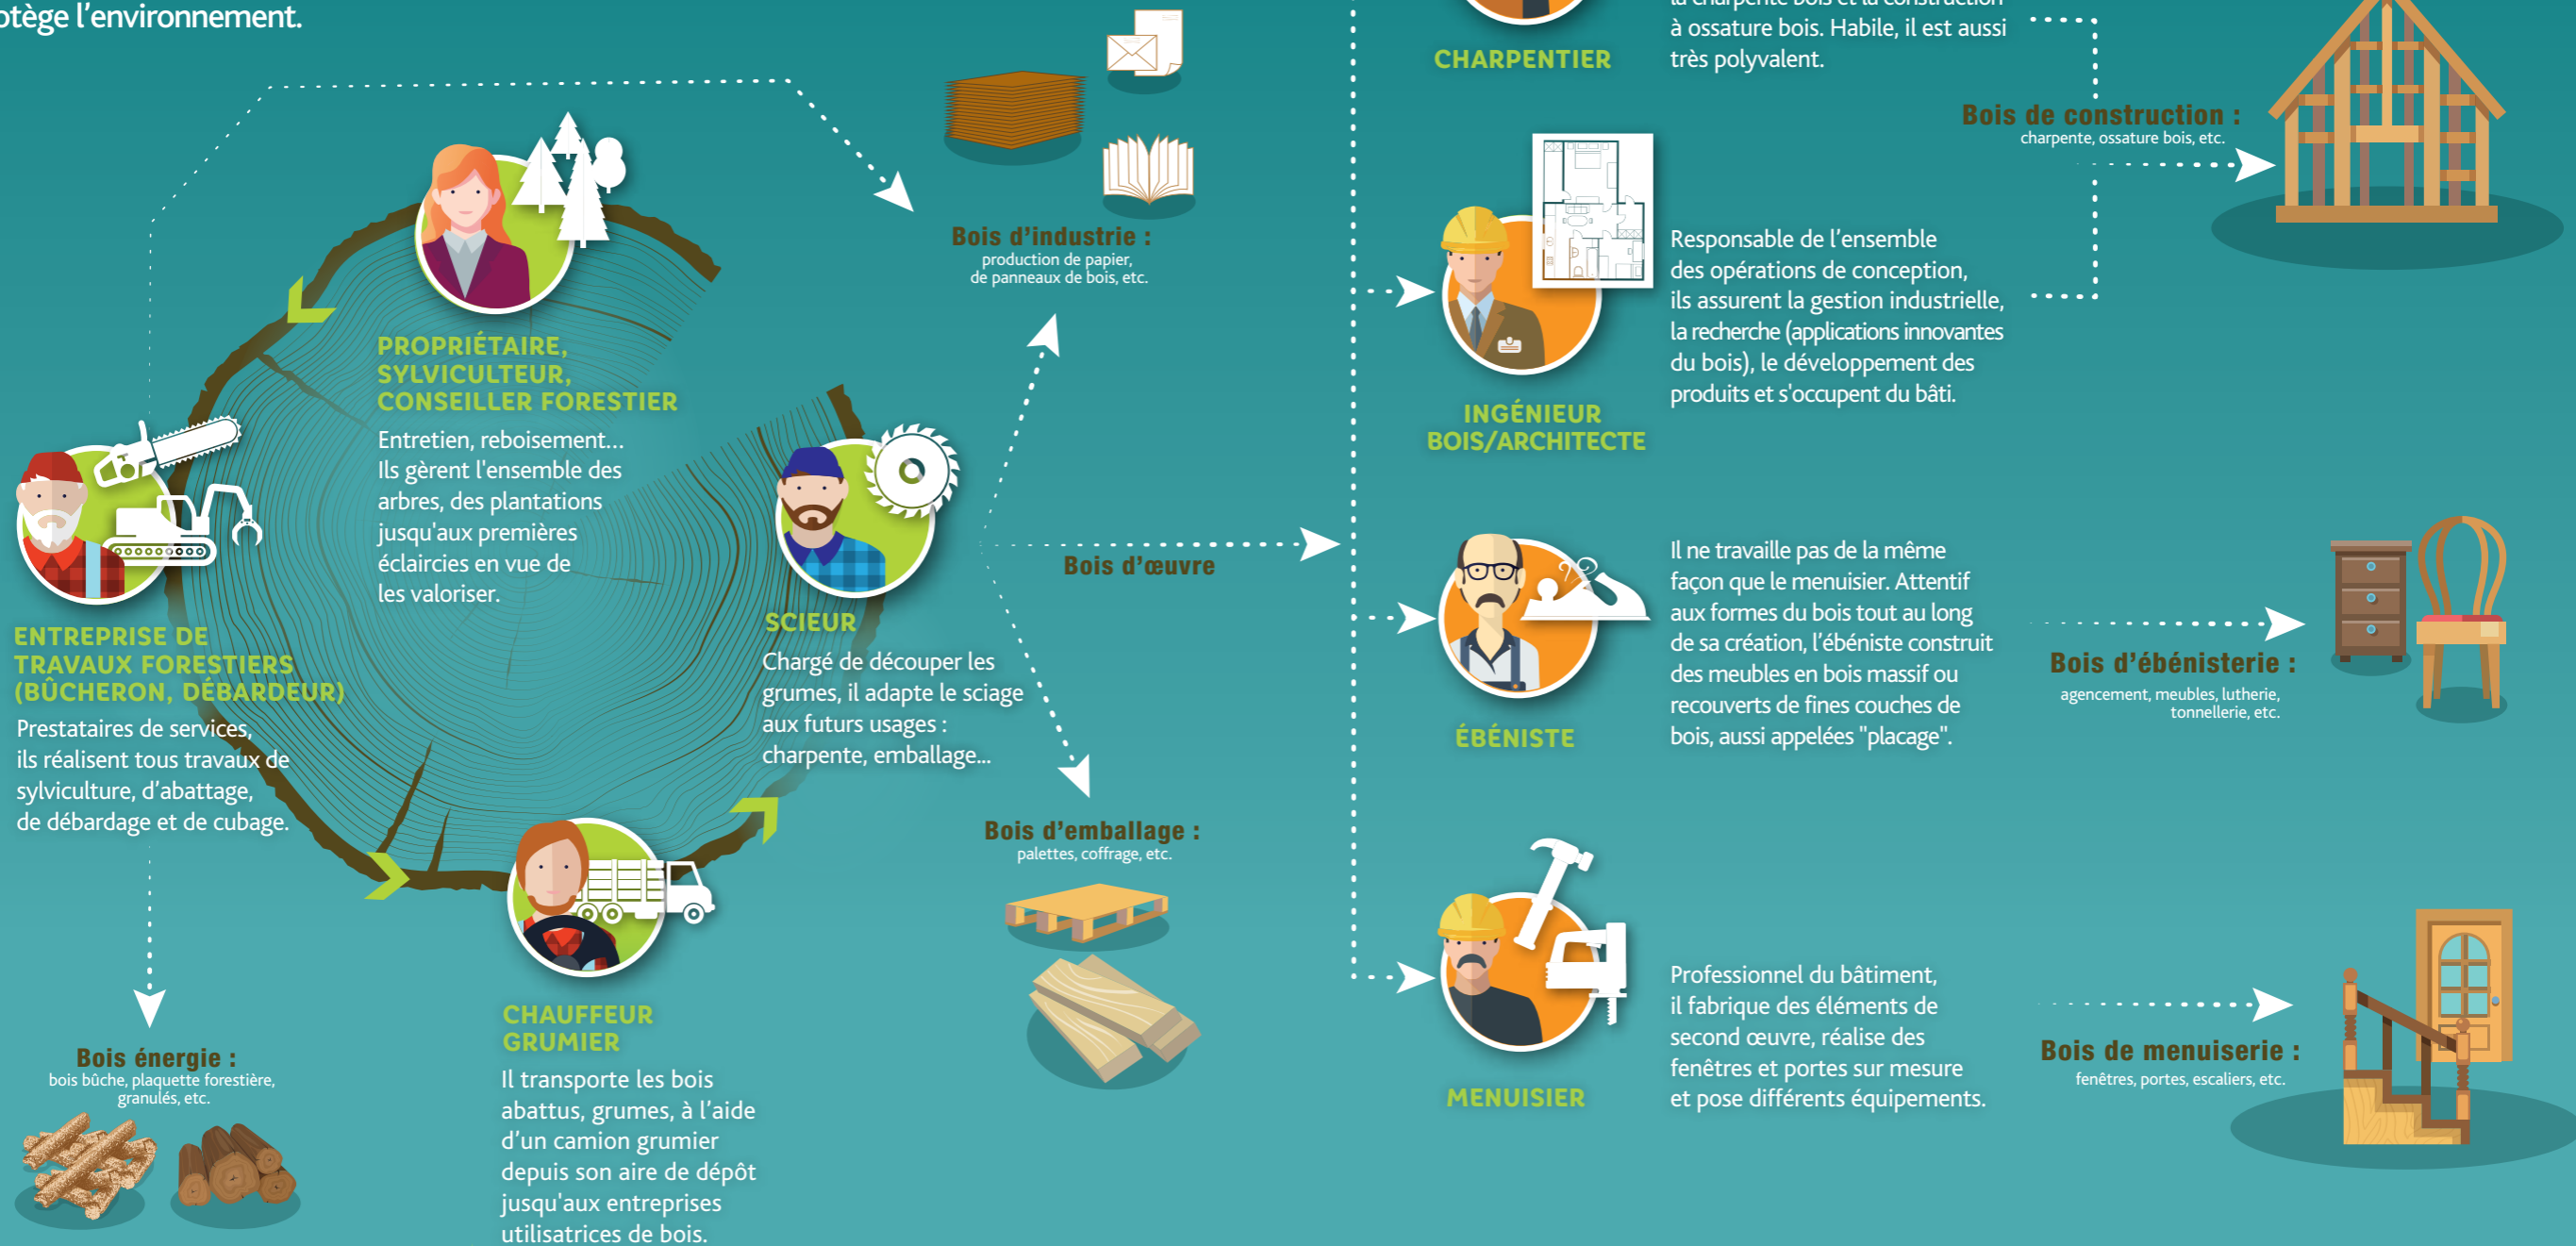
otège l'environnement.

PROPRIÉTAIRE, SYLVICULTEUR, CONSEILLER FORESTIER
Entretien, reboisement... Ils gèrent l'ensemble des arbres, des plantations jusqu'aux premières éclaircies en vue de les valoriser.

ENTREPRISE DE TRAVAUX FORESTIERS (BÛCHERON, DÉBARDEUR)
Prestataires de services, ils réalisent tous travaux de sylviculture, d'abattage, de débardage et de cubage.

SCIEUR
Chargé de découper les grumes, il adapte le sciage aux futurs usages : charpente, emballage...

CHAUFFEUR GRUMIER
Il transporte les bois abattus, grumes, à l'aide d'un camion grumier depuis son aire de dépôt jusqu'aux entreprises utilisatrices de bois.

Bois énergie :
bois bûche, plaquette forestière, granulés, etc.

Bois d'industrie :
production de papier, de panneaux de bois, etc.

Bois d'œuvre

Bois d'emballage :
palettes, coffrage, etc.

CHARPENTIER
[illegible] la charpente bois et la construction à ossature bois. Habile, il est aussi très polyvalent.

Bois de construction :
charpente, ossature bois, etc.

INGÉNIEUR BOIS/ARCHITECTE
Responsable de l'ensemble des opérations de conception, ils assurent la gestion industrielle, la recherche (applications innovantes du bois), le développement des produits et s'occupent du bâti.

ÉBÉNISTE
Il ne travaille pas de la même façon que le menuisier. Attentif aux formes du bois tout au long de sa création, l'ébéniste construit des meubles en bois massif ou recouverts de fines couches de bois, aussi appelées "placage".

Bois d'ébénisterie :
agencement, meubles, lutherie, tonnellerie, etc.

MENUISIER
Professionnel du bâtiment, il fabrique des éléments de second œuvre, réalise des fenêtres et portes sur mesure et pose différents équipements.

Bois de menuiserie :
fenêtres, portes, escaliers, etc.